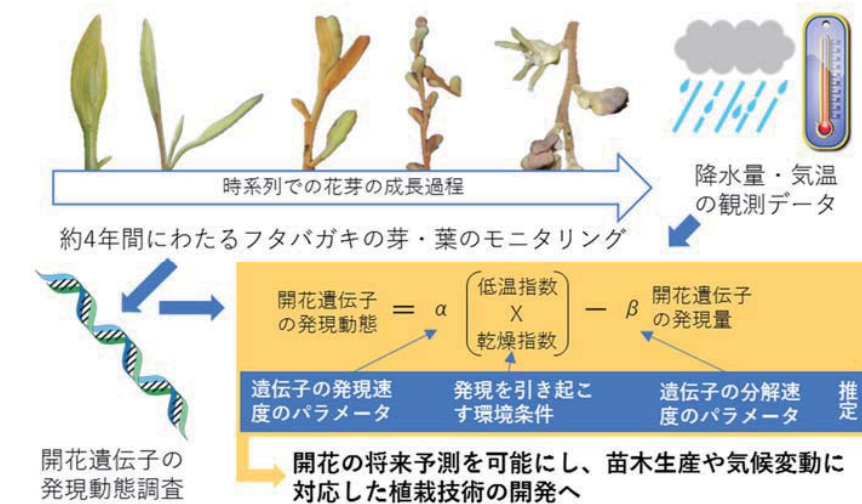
時系列での花芽の成長過程

降水量・気温の観測データ

約4年間にわたるフタバガキの芽・葉のモニタリング

開花遺伝子の発現動態 $= \alpha$ $\begin{pmatrix} 低温指数 \\ \text{X} \\ 乾燥指数 \end{pmatrix}$ $- \beta$ 開花遺伝子の発現量

遺伝子の発現速度のパラメータ

発現を引き起こす環境条件

遺伝子の分解速度のパラメータ

推定

開花遺伝子の発現動態調査

開花の将来予測を可能にし、苗木生産や気候変動に対応した植栽技術の開発へ